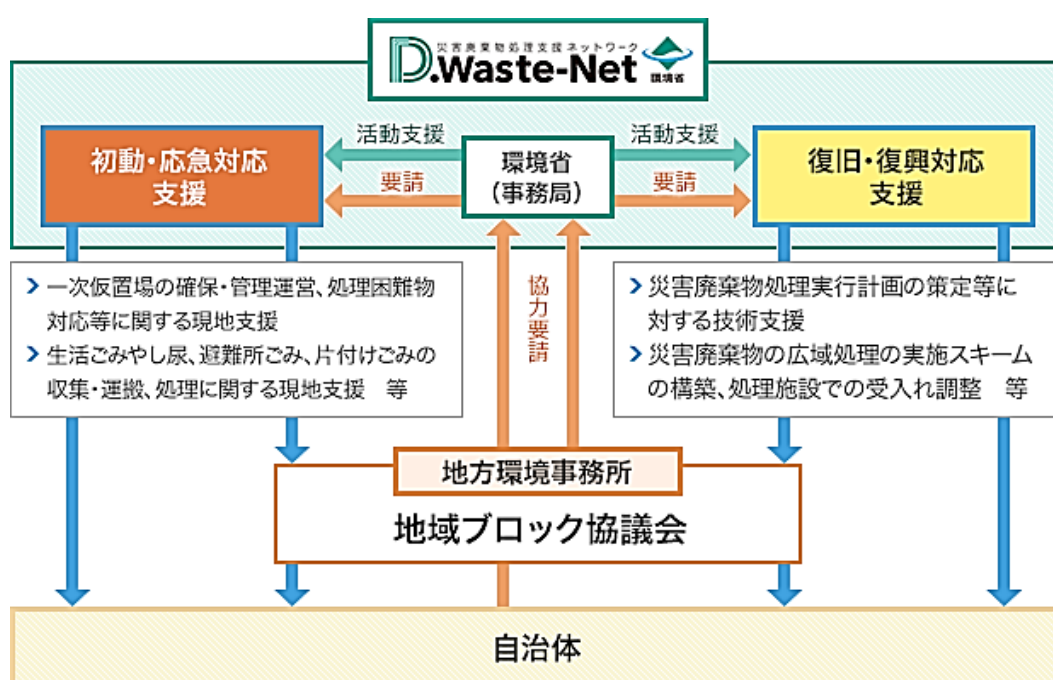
災害廃棄物処理支援ネットワーク
D.Waste-Net
環境省

初動・応急対応支援

活動支援
要請

環境省
（事務局）

活動支援
要請

復旧・復興対応支援

› 一次仮置場の確保・管理運営、処理困難物対応等に関する現地支援
› 生活ごみやし尿、避難所ごみ、片付けごみの収集・運搬、処理に関する現地支援　等

協力要請

› 災害廃棄物処理実行計画の策定等に対する技術支援
› 災害廃棄物の広域処理の実施スキームの構築、処理施設での受入れ調整　等

地方環境事務所
地域ブロック協議会

自治体